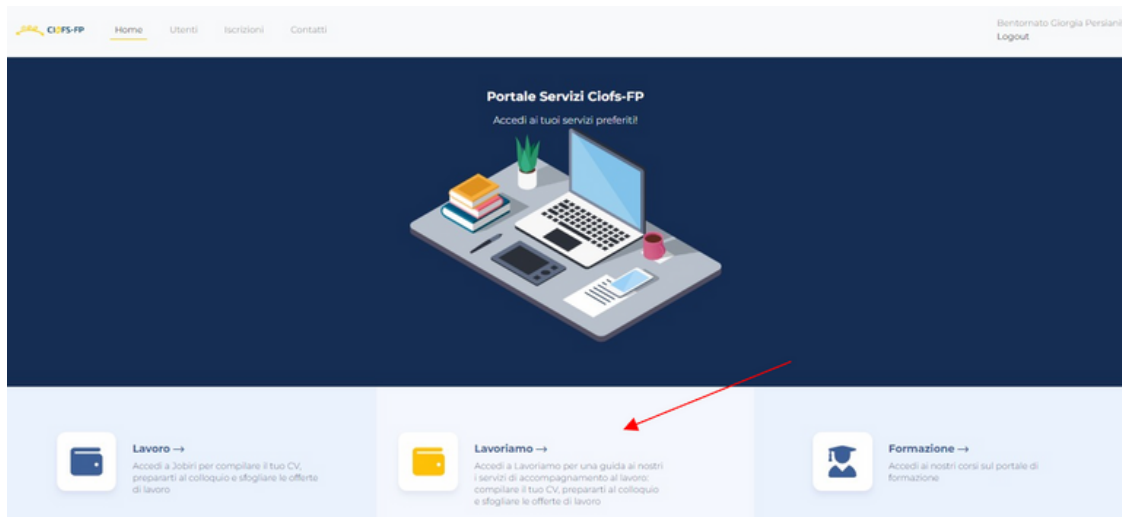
CIOFS-FP

Home Utenti Iscrizioni Contatti

Bentornato Giorgia Persiani
Logout

Portale Servizi Ciofs-FP

Accedi ai tuoi servizi preferiti!

Lavoro →
Accedi a Jobiri per compilare il tuo CV, prepararti al colloquio e sfogliare le offerte di lavoro

Lavoriamo →
Accedi a Lavoriamo per una guida ai nostri i servizi di accompagnamento al lavoro: compilare il tuo CV, prepararti al colloquio e sfogliare le offerte di lavoro

Formazione →
Accedi ai nostri corsi sul portale di formazione